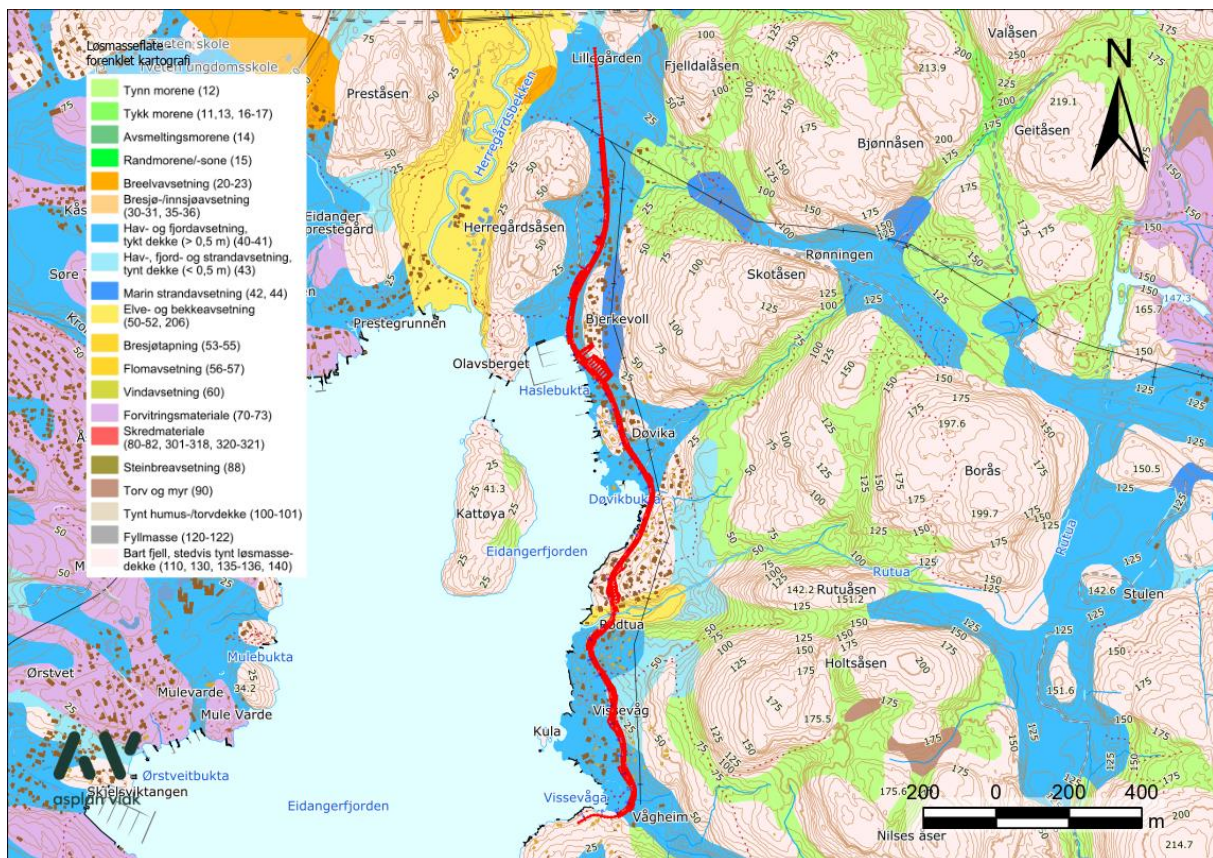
Løsmasseflate
forenklet kartografi

Tynn morene (12)
Tykk morene (11,13, 16-17)
Avsmeltingsmorene (14)
Randmorene/-sone (15)
Breelvavsetning (20-23)
Bresjø-/innsjøavsetning (30-31, 35-36)
Hav- og fjordavsetning, tykt dekke (> 0,5 m) (40-41)
Hav-, fjord- og strandavsetning, tynt dekke (< 0,5 m) (43)
Marin strandavsetning (42, 44)
Elve- og bekkeavsetning (50-52, 206)
Bresjøtapning (53-55)
Flomavsetning (56-57)
Vindavsetning (60)
Forvitringsmateriale (70-73)
Skredmateriale (80-82, 301-318, 320-321)
Steinbreavsetning (88)
Torv og myr (90)
Tynt humus-/torvdekke (100-101)
Fyllmasse (120-122)
Bart fjell, stedvis tynt løsmassedekke (110, 130, 135-136, 140)

N

Tveten skole
Tveten ungdomsskole
Preståsen
Herregårdsbekken
Lillegården
Fjelldalåsen
Valåsen
Geitåsen
Bjønnåsen
Eidanger prestegård
Herregårdsåsen
Rønningen
Skotåsen
Søre
Prestegrunnen
Bjerkevoll
Olavsberget
Haslebukta
Døvika
Døvikbukta
Borås
Kattøya
Eidangerfjorden
Rutua
Rutuåsen
Stulen
Rødtua
Holtsåsen
Mulebukta
Ørstvet
Mulevarde
Mule Varde
Vissevåg
Kula
Ørstveitbukta
Skjelsviktangen
asplan viak
Eidangerfjorden
Vissevåga
Vågheim
Nilses aser

213.9
219.1
250
200
175
150
125
100
75
50
25
147.3
165.7
197.6
150.5
199.7
41.3
142.2
151.2
142.6
151.6
175.5
34.2
175.6
214.7

200 0 200 400
m